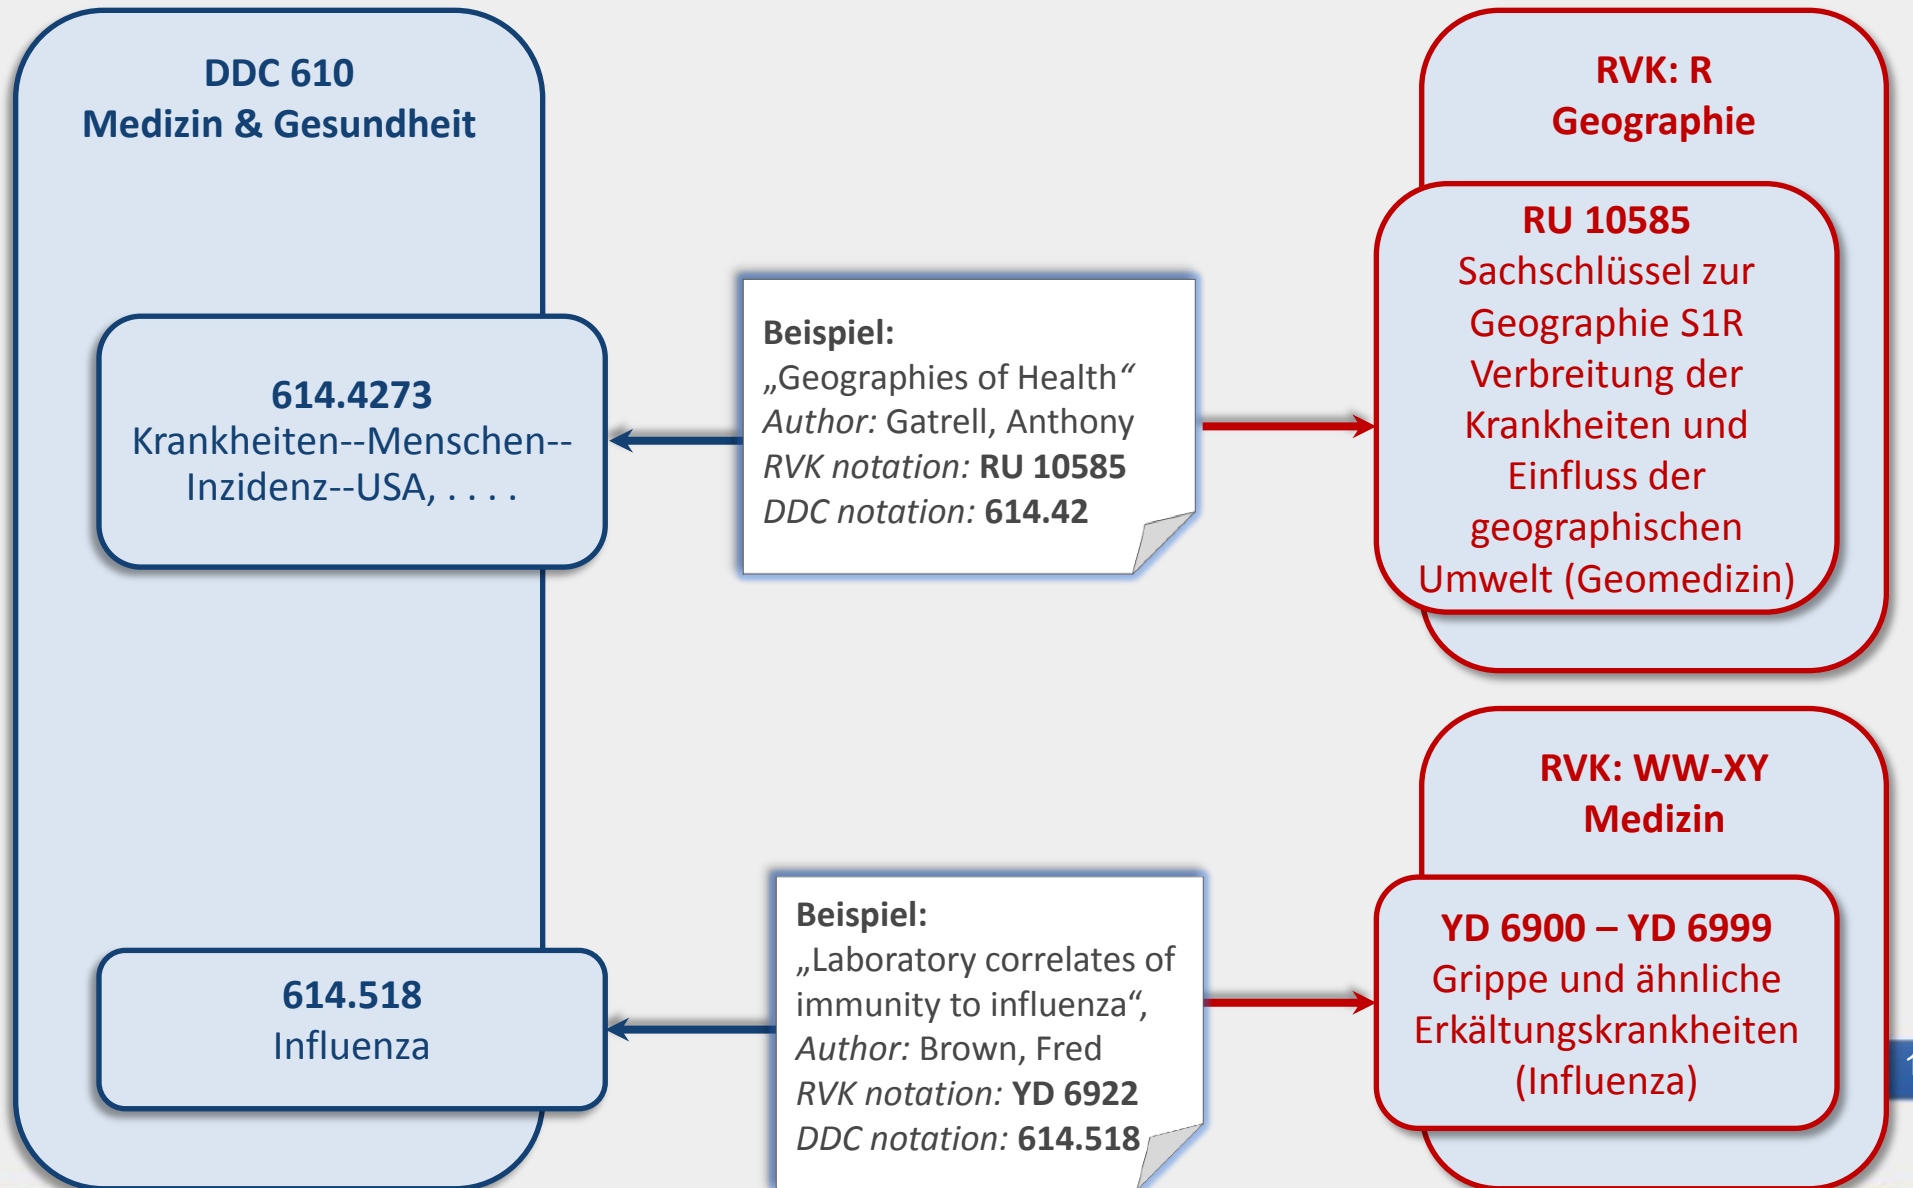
DDC 610
Medizin & Gesundheit

614.4273
Krankheiten--Menschen--Inzidenz--USA, . . . .

614.518
Influenza

Beispiel:
„Geographies of Health“
*Author:* Gatrell, Anthony
*RVK notation:* **RU 10585**
*DDC notation:* **614.42**

Beispiel:
„Laboratory correlates of immunity to influenza“,
*Author:* Brown, Fred
*RVK notation:* **YD 6922**
*DDC notation:* **614.518**

RVK: R
Geographie

RU 10585
Sachschlüssel zur Geographie S1R Verbreitung der Krankheiten und Einfluss der geographischen Umwelt (Geomedizin)

RVK: WW-XY
Medizin

YD 6900 – YD 6999
Grippe und ähnliche Erkältungskrankheiten (Influenza)